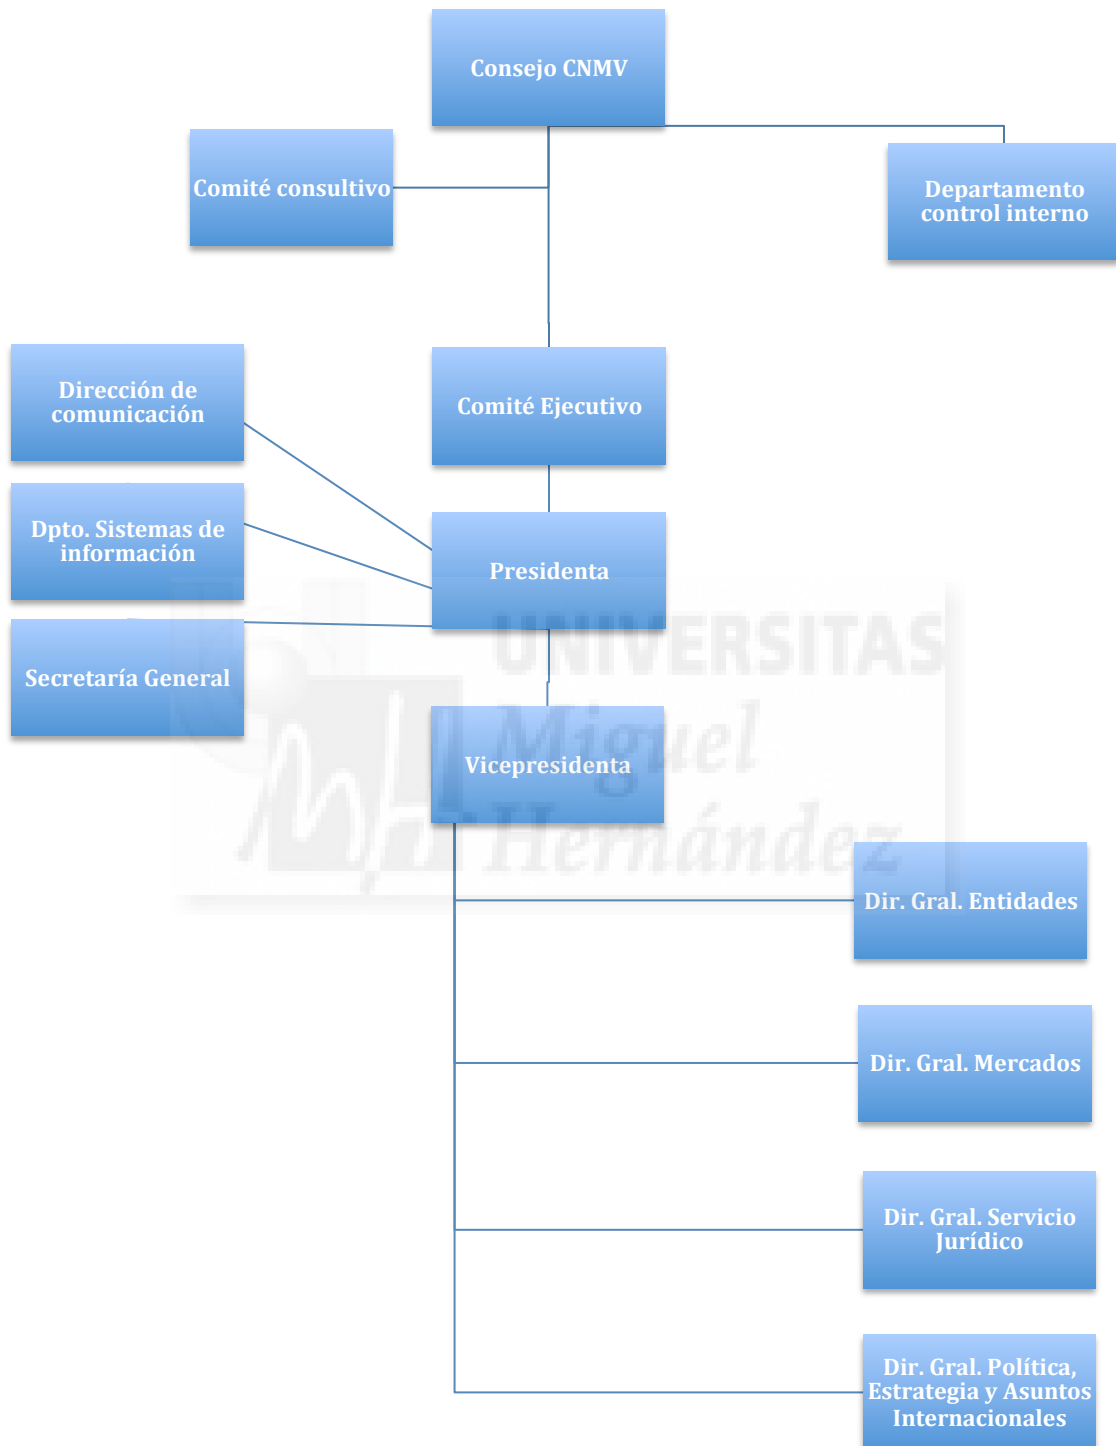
Consejo CNMV

Comité consultivo

Departamento control interno

Dirección de comunicación

Comité Ejecutivo

Dpto. Sistemas de información

Presidenta

Secretaría General

UNIVERSITAS Miguel Hernández

Vicepresidenta

Dir. Gral. Entidades

Dir. Gral. Mercados

Dir. Gral. Servicio Jurídico

Dir. Gral. Política, Estrategia y Asuntos Internacionales